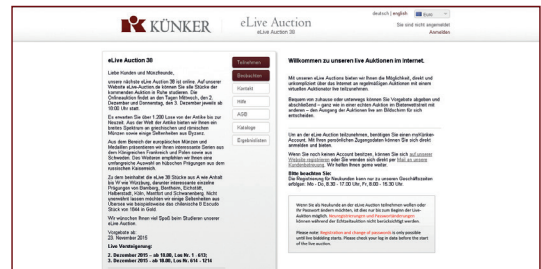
KÜNKER

eLive Auction
eLive Auction 38

deutsch | english

Sie sind nicht angemeldet
Anmelden

eLive Auction 38

Liebe Kunden und Münzfreunde,

unsere nächste eLive Auction 38 ist online. Auf unserer Website eLive-Auction.de können Sie alle Stücke der kommenden Auktion in Ruhe studieren. Die Onlineauktion findet an den Tagen Mittwoch, den 2. Dezember und Donnerstag, den 3. Dezember jeweils ab 10:00 Uhr statt.

Es erwarten Sie über 1.200 Lose von der Antike bis zur Neuzeit. Aus der Welt der Antike bieten wir Ihnen ein breites Spektrum an griechischen und römischen Münzen sowie einige Gelbchellen aus Byzanz.

Aus dem Bereich der europäischen Münzen und Medaillen präsentieren wir Ihnen interessante Serien aus dem Königreichen Frankreich und Polen sowie aus Schweden. Des Weiteren empfehlen wir Ihnen eine umfangreiche Auswahl an frühen Prägungen aus dem russischen Kaiserreich.

Zu dem beinhaltet die eLive 38 Stücke aus A wie Anhalt bis W wie Württemberg, darunter interessante einzelne Prägungen von Bamberg, Branburg, Eichstätt, Halberstadt, Köln, Mainz, Münster und Schwarzenberg. Nicht unerwähnt lassen möchten wir einige Seltenheiten aus Ulanen wie beispielsweise das chilenische 8 Escudo Stück von 1844 in Gold.

Wir wünschen Ihnen viel Spaß beim Studieren unserer eLive Auction.

Vorgabe ab:
23. November 2015

Live Versteigerung:
2. Dezember 2015 – ab 10.00, Los Nr. 1 - 613;
3. Dezember 2015 – ab 10.00, Los Nr. 614 - 1214

Teilnehmen
Beobachten
Kontakt
Hilfe
AGB
Kataloge
Ergebnislisten

Willkommen zu unseren live Auktionen im Internet.

Mit unseren eLive Auctions bieten wir Ihnen die Möglichkeit, direkt und unkompliziert über das Internet an regelmäßigen Auktionen mit einem virtuellen Auktionator live teilzunehmen.

Bequem von zuhause oder unterwegs können Sie Vorgebote abgeben und zuschauen – ganz wie in einer echten Auktion im Bietermodell mit anderen – den Ausgang der Auktion live am Bildschirm für sich entscheiden.

Um an der eLive Auction teilzunehmen, benötigen Sie einen mytünker Account. Mit Ihren persönlichen Zugangsdaten können Sie sich direkt anmelden und bieten.

Wenn Sie noch keinen Account besitzen, können Sie sich auf unserer Website registrieren oder Sie wenden sich direkt per Mail an unseren Kundenbetreuung. Wir helfen Ihnen gerne weiter.

Bitte beachten Sie:
Die Registrierung für Neukunden kann nur zu unseren Geschäftszeiten erfolgen: Mo - Do, 8.30 - 17.00 Uhr, Fr. 8.00 - 16.30 Uhr.

Wenn Sie als Neukunde an der eLive Auction teilnehmen wollen oder Ihr Passwort ändern möchten, ist dies nur bis zum Beginn der Live-Auktion möglich. Neuregistrierungen und Passwortänderungen können während der Echtzeitauktion nicht berücksichtigt werden.

Please note: Registration and change of passwords is only possible until live bidding starts. Please check your log-in data before the start of the live auction.